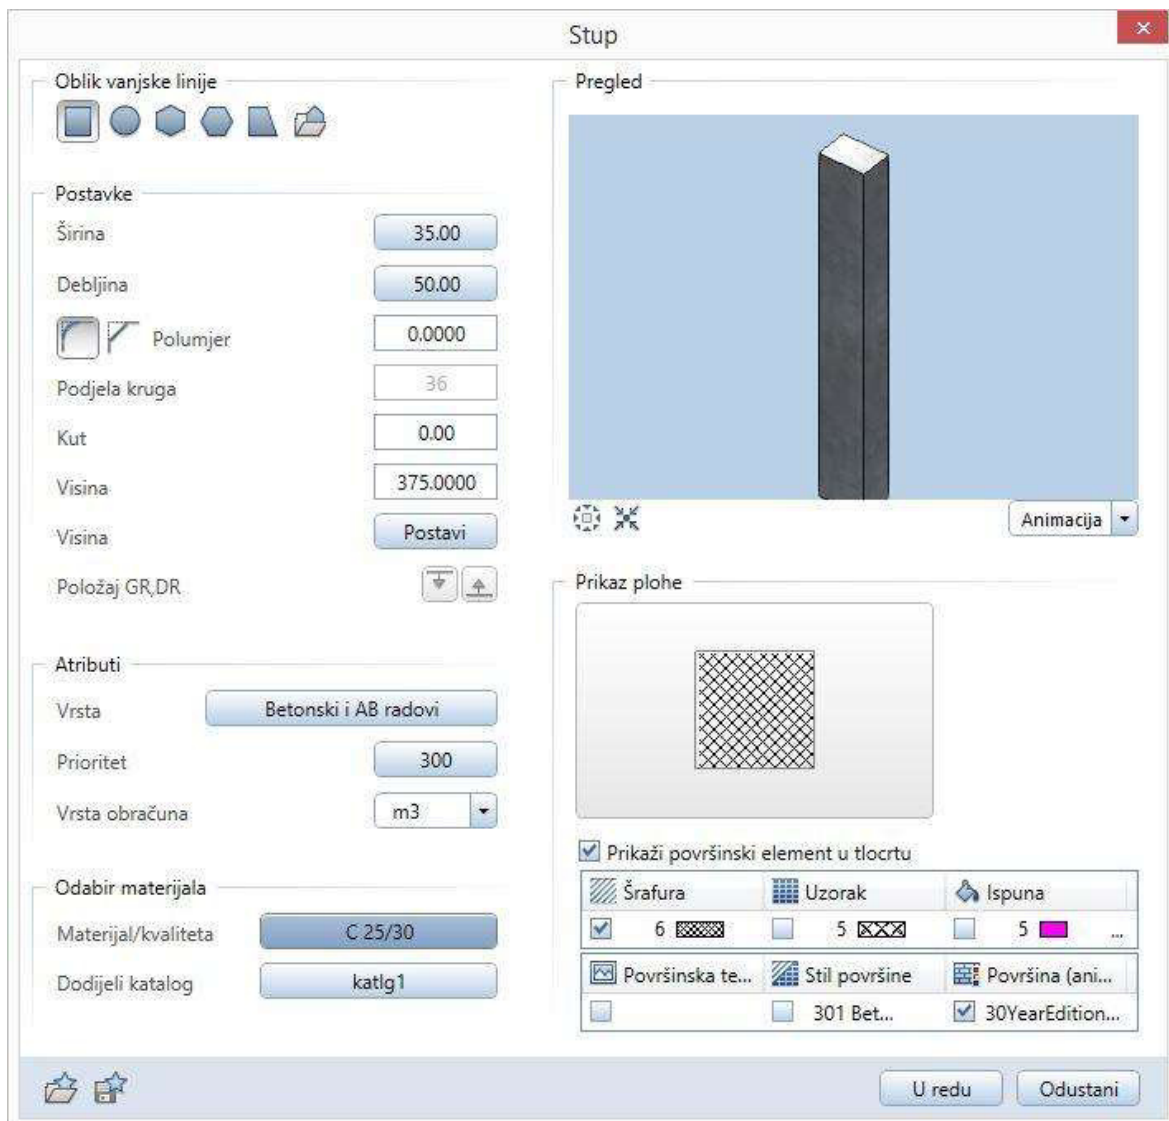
Stup

Oblik vanjske linije

Postavke
Širina 35.00
Debljina 50.00
Polumjer 0.0000
Podjela kruga 36
Kut 0.00
Visina 375.0000
Visina Postavi
Položaj GR,DR

Atributi
Vrsta Betonski i AB radovi
Prioritet 300
Vrsta obračuna m3

Odabir materijala
Materijal/kvaliteta C 25/30
Dodijeli katalog katlg1

Pregled

Animacija

Prikaz plohe

Prikaži površinski element u tlocrtu

| Šrafura | Uzorak | Ispuna |
|---|---|---|
| 6 | 5 | 5 ... |
| Površinska te... | Stil površine | Površina (ani... |
| | 301 Bet... | 30YearEdition... |

U redu
Odustani